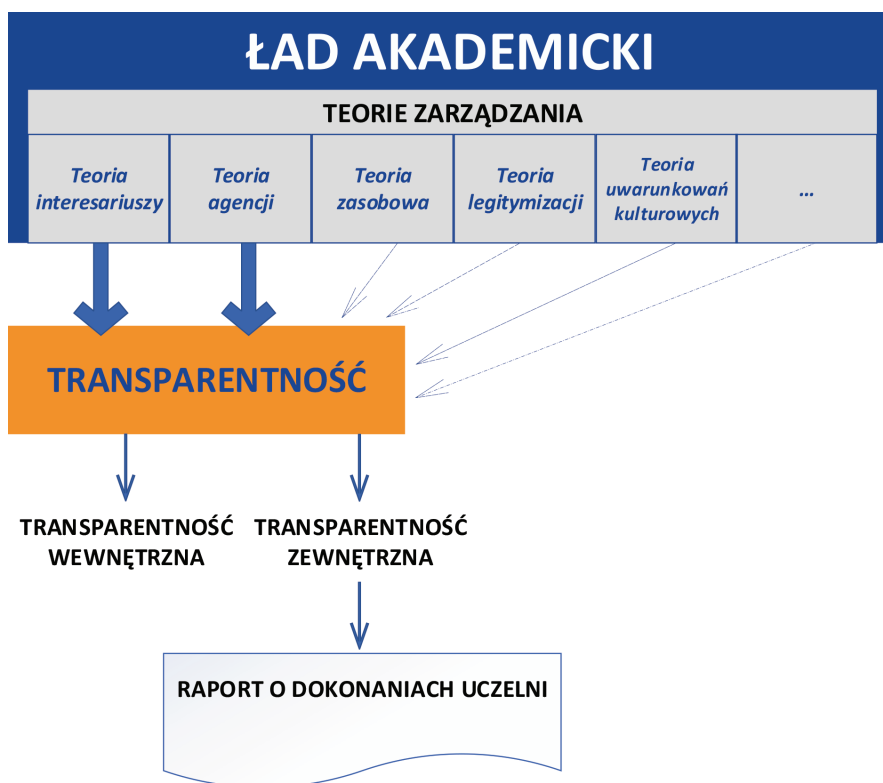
ŁAD AKADEMICKI

TEORIE ZARZĄDZANIA

| Teoria interesariuszy | Teoria agencji | Teoria zasobowa | Teoria legitymizacji | Teoria uwarunkowań kulturowych | ... |
|---|---|---|---|---|---|

TRANSPARENTNOŚĆ

TRANSPARENTNOŚĆ WEWNĘTRZNA

TRANSPARENTNOŚĆ ZEWNĘTRZNA

RAPORT O DOKONANIACH UCZELNI